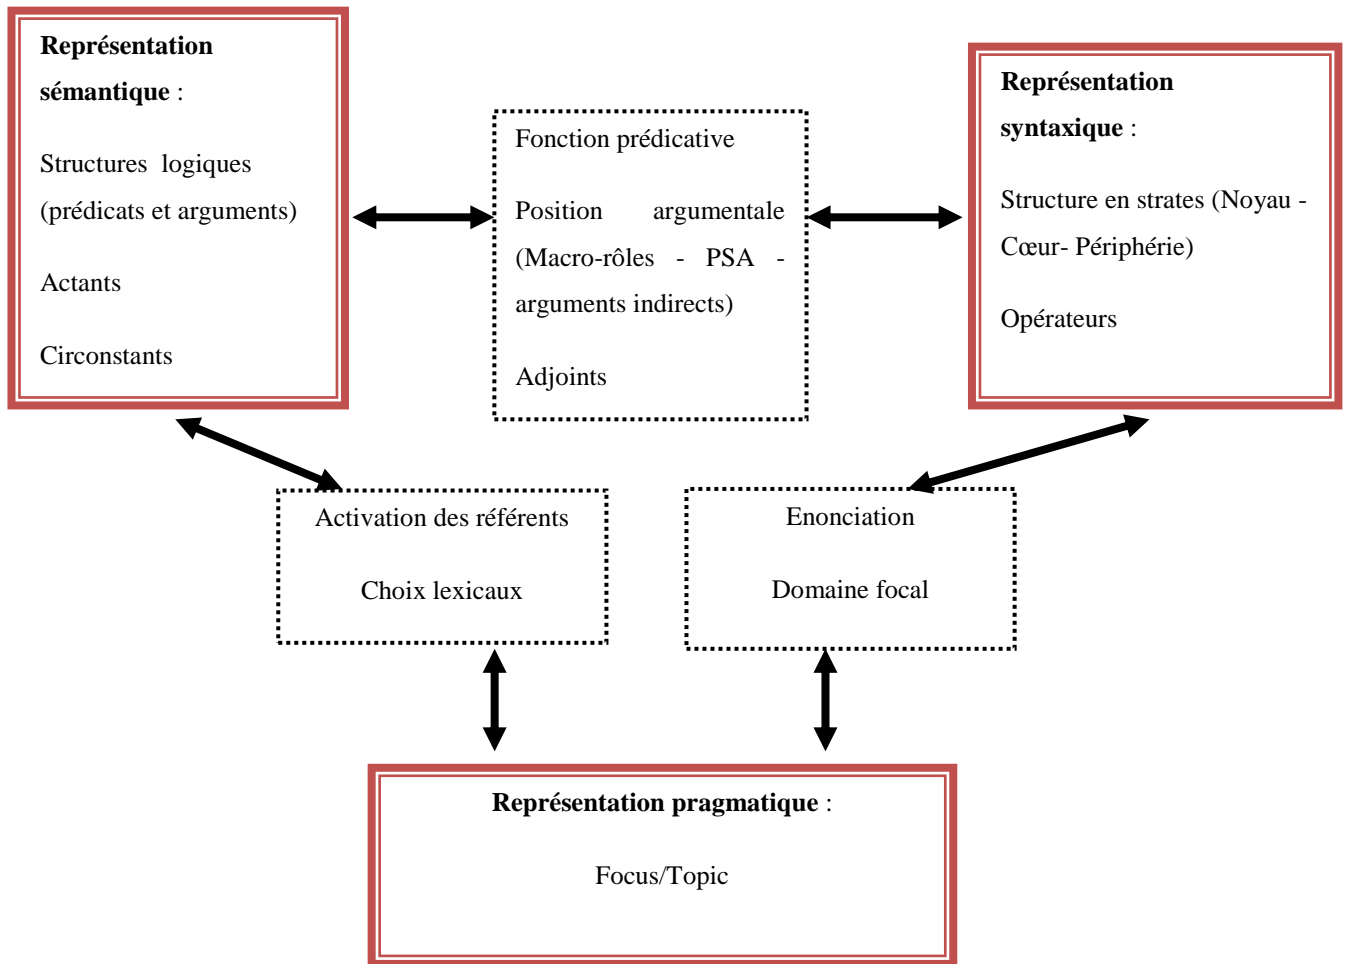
**Représentation sémantique** :

Structures logiques (prédicats et arguments)

Actants

Circonstants

Fonction prédicative

Position argumentale (Macro-rôles - PSA - arguments indirects)

Adjoints

**Représentation syntaxique** :

Structure en strates (Noyau - Cœur- Périphérie)

Opérateurs

Activation des référents

Choix lexicaux

Enonciation

Domaine focal

**Représentation pragmatique** :

Focus/Topic